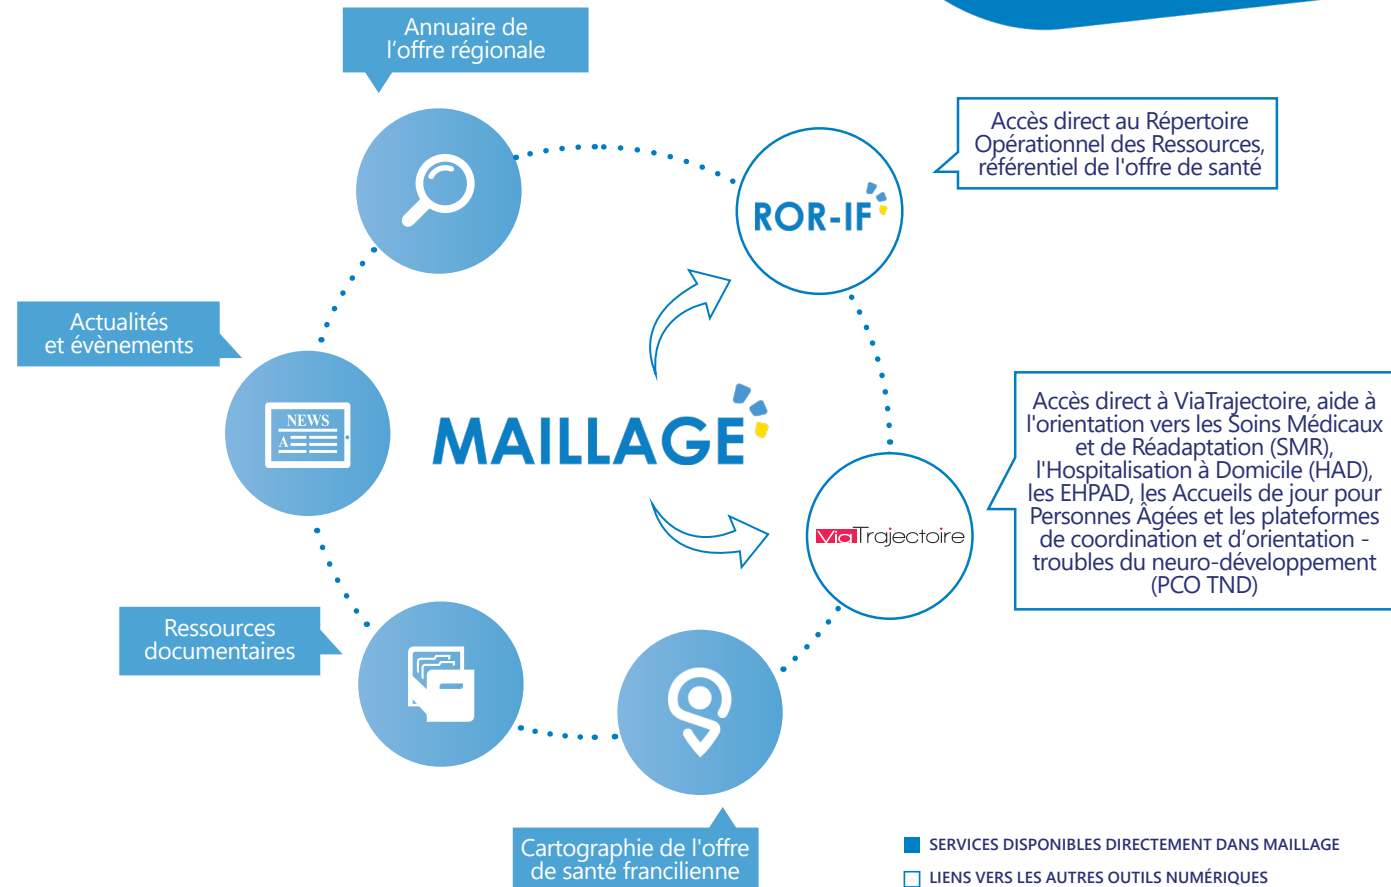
Annuaire de l'offre régionale

Accès direct au Répertoire Opérationnel des Ressources, référentiel de l'offre de santé

ROR-IF

Actualités et évènements

NEWS

MAILLAGE

Accès direct à ViaTrajectoire, aide à l'orientation vers les Soins Médicaux et de Réadaptation (SMR), l'Hospitalisation à Domicile (HAD), les EHPAD, les Accueils de jour pour Personnes Âgées et les plateformes de coordination et d'orientation - troubles du neuro-développement (PCO TND)

ViaTrajectoire

Ressources documentaires

Cartographie de l'offre de santé francilienne

SERVICES DISPONIBLES DIRECTEMENT DANS MAILLAGE

LIENS VERS LES AUTRES OUTILS NUMÉRIQUES